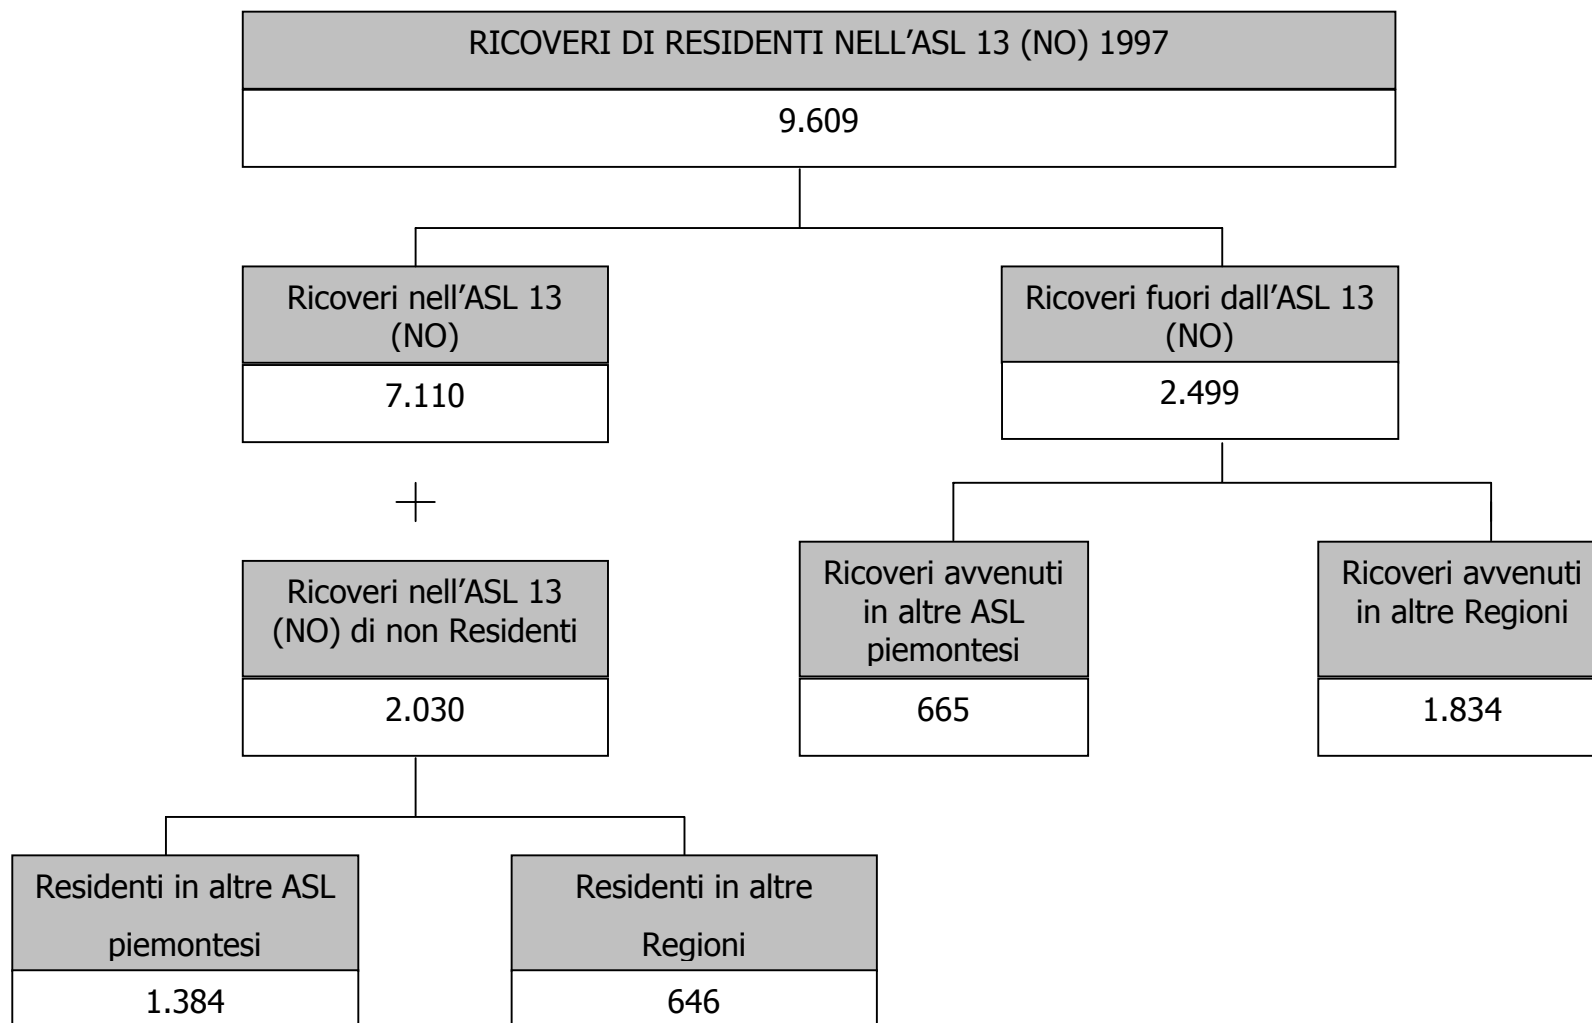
RICOVERI DI RESIDENTI NELL'ASL 13 (NO) 1997

9.609

Ricoveri nell'ASL 13 (NO)

7.110

Ricoveri fuori dall'ASL 13 (NO)

2.499

+

Ricoveri nell'ASL 13 (NO) di non Residenti

2.030

Ricoveri avvenuti in altre ASL piemontesi

665

Ricoveri avvenuti in altre Regioni

1.834

Residenti in altre ASL piemontesi

1.384

Residenti in altre Regioni

646